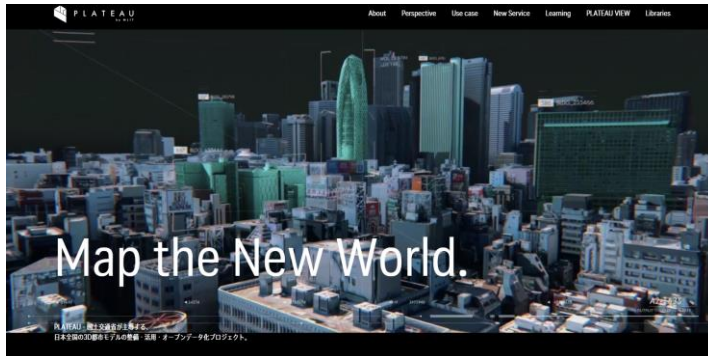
PLATEAU by MLIT

About Perspective Use case New Service Learning PLATEAU VIEW Libraries

Map the New World.

PLATEAU - 国土交通省が主導する、
日本全国の3D都市モデルの整備・活用・オープンデータ化プロジェクト。